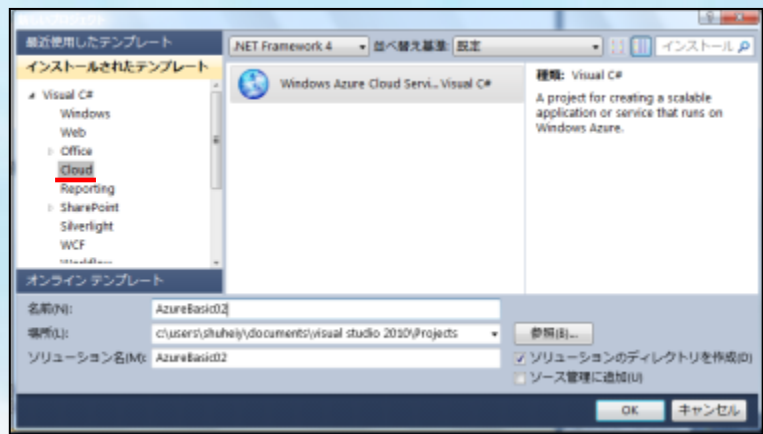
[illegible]

最近使用したテンプレート

インストールされたテンプレート

Visual C#

Windows

Web

Office

Cloud

Reporting

SharePoint

Silverlight

WCF

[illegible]

オンライン テンプレート

.NET Framework 4

並べ替え基準: 既定

インストール

Windows Azure Cloud Servi... Visual C#

種類: Visual C#

A project for creating a scalable application or service that runs on Windows Azure.

名前(N): AzureBasic02

場所(L): c:\users\shuheiy\documents\visual studio 2010\Projects

参照(B)...

ソリューション名(M): AzureBasic02

ソリューションのディレクトリを作成(D)

ソース管理に追加(U)

OK

キャンセル